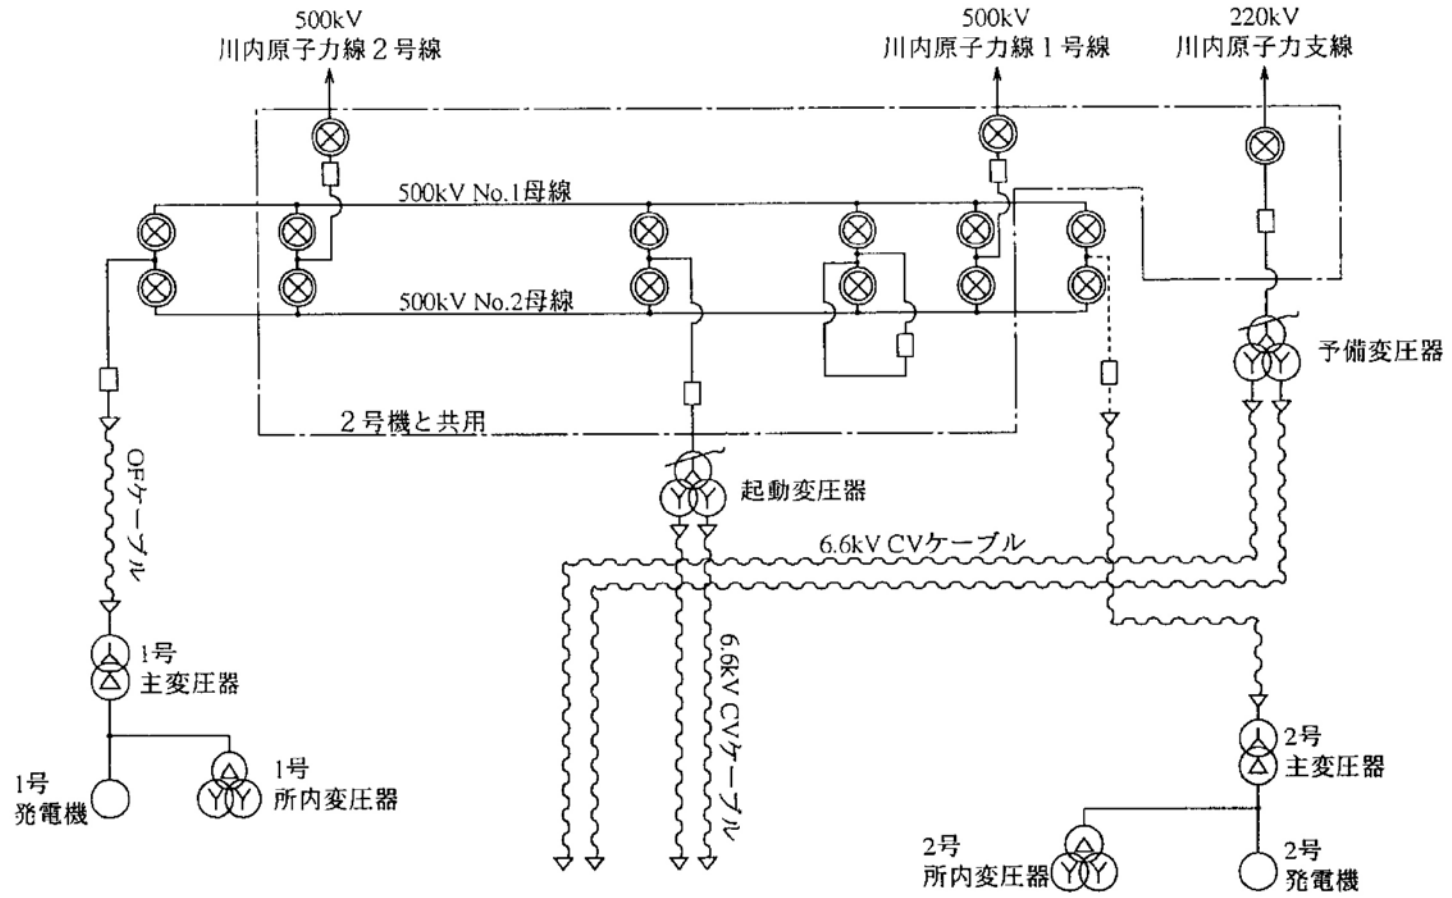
500kV
川内原子力線２号線

500kV
川内原子力線１号線

220kV
川内原子力支線

500kV No.1母線

500kV No.2母線

予備変圧器

２号機と共用

OFケーブル

起動変圧器

6.6kV CVケーブル

6.6kV CVケーブル

1号
主変圧器

1号
発電機

1号
所内変圧器

2号
主変圧器

2号
所内変圧器

2号
発電機